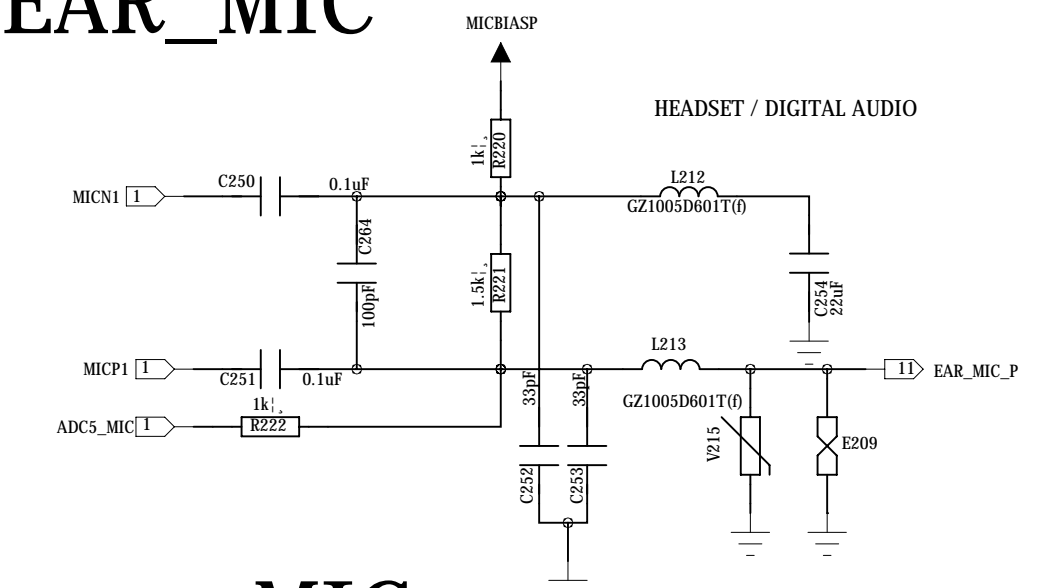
EAR_MIC

MICBIASP

HEADSET / DIGITAL AUDIO

1k¦¸
R220

MICN1 1

C250

0.1uF

L212
GZ1005D601T(f)

C264

100pF

1.5k¦¸
R221

C254
22uF

MICP1 1

C251

0.1uF

L213

11 EAR_MIC_P

33pF

33pF

GZ1005D601T(f)

ADC5_MIC 1

1k¦¸
R222

V215

E209

C252

C253

MIC